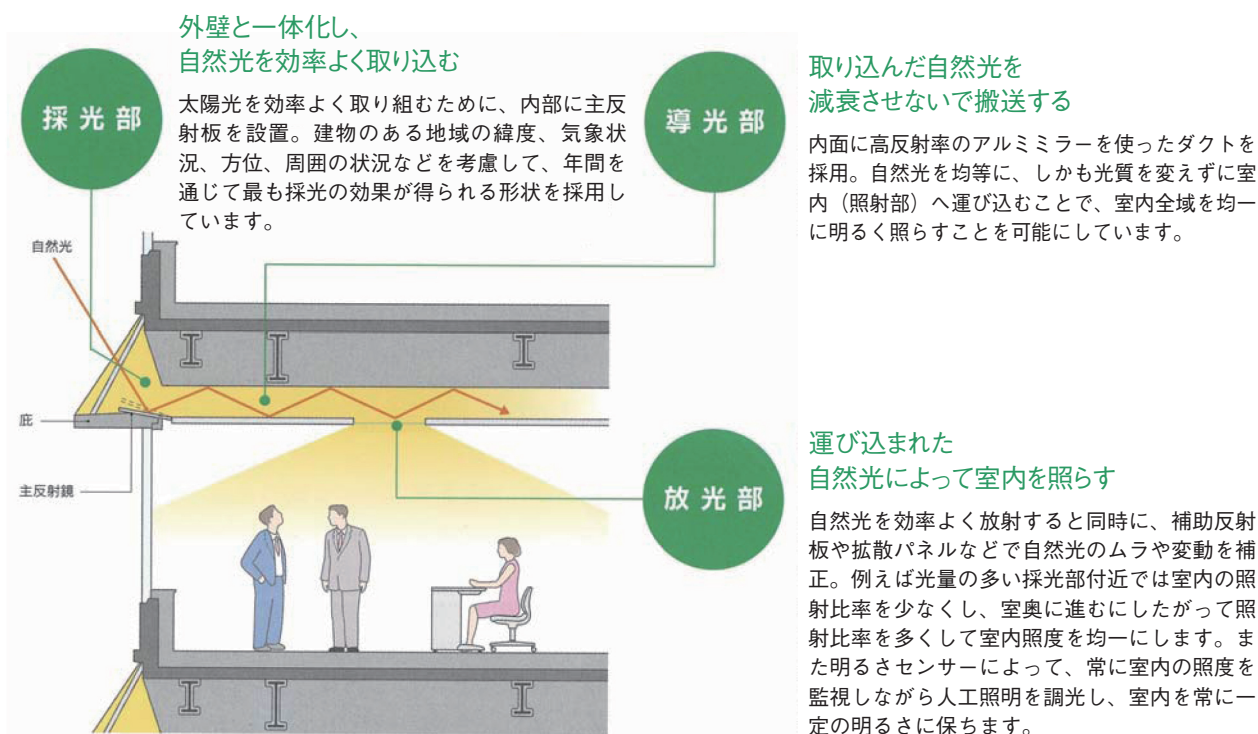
採光部

外壁と一体化し、
自然光を効率よく取り込む

太陽光を効率よく取り組むために、内部に主反射板を設置。建物のある地域の緯度、気象状況、方位、周囲の状況などを考慮して、年間を通じて最も採光の効果が得られる形状を採用しています。

導光部

取り込んだ自然光を
減衰させないで搬送する

内面に高反射率のアルミミラーを使ったダクトを採用。自然光を均等に、しかも光質を変えずに室内（照射部）へ運び込むことで、室内全域を均一に明るく照らすことを可能にしています。

自然光

庇

主反射鏡

放光部

運び込まれた
自然光によって室内を照らす

自然光を効率よく放射すると同時に、補助反射板や拡散パネルなどで自然光のムラや変動を補正。例えば光量の多い採光部付近では室内の照射比率を少なくし、室奥に進むにしたがって照射比率を多くして室内照度を均一にします。また明るさセンサーによって、常に室内の照度を監視しながら人工照明を調光し、室内を常に一定の明るさに保ちます。